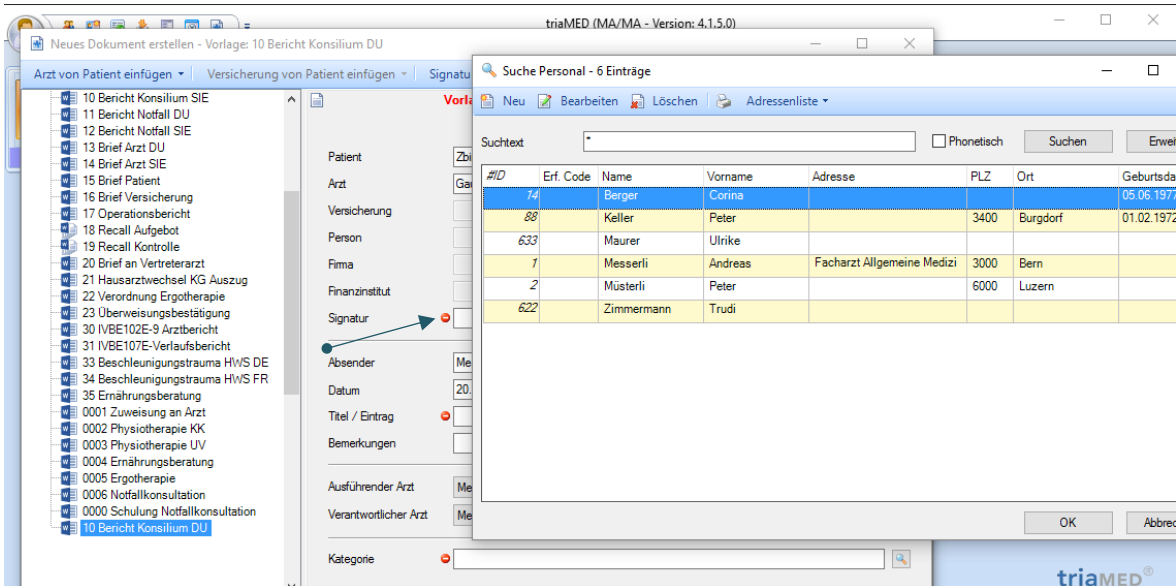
triaMED (MA/MA - Version: 4.1.5.0)

Neues Dokument erstellen - Vorlage: 10 Bericht Konsilium DU

Arzt von Patient einfügen ▾ Versicherung von Patient einfügen ▾ Signatu

10 Bericht Konsilium SIE
11 Bericht Notfall DU
12 Bericht Notfall SIE
13 Brief Arzt DU
14 Brief Arzt SIE
15 Brief Patient
16 Brief Versicherung
17 Operationsbericht
18 Recall Aufgebot
19 Recall Kontrolle
20 Brief an Vertreterarzt
21 Hausarztwechsel KG Auszug
22 Verordnung Ergotherapie
23 Überweisungsbestätigung
30 IVBE102E-9 Arztbericht
31 IVBE107E-Verlaufsbericht
33 Beschleunigungstrauma HWS DE
34 Beschleunigungstrauma HWS FR
35 Ernährungsberatung
0001 Zuweisung an Arzt
0002 Physiotherapie KK
0003 Physiotherapie UV
0004 Ernährungsberatung
0005 Ergotherapie
0006 Notfallkonsultation
0000 Schulung Notfallkonsultation
10 Bericht Konsilium DU

Vorla

Patient Zbi
Arzt Ga
Versicherung
Person
Firma
Finanzinstitut
Signatur
Absender Me
Datum 20.
Titel / Eintrag
Bemerkungen
Ausführender Arzt Me
Verantwortlicher Arzt Me
Kategorie

Suche Personal - 6 Einträge

Neu Bearbeiten Löschen Adressenliste ▾

Suchtext *
Phonetisch
Suchen
Erwei

| #ID | Erf. Code | Name | Vorname | Adresse | PLZ | Ort | Geburtsda |
|---|---|---|---|---|---|---|---|
| 14 | | Berger | Corina | | | | 05.06.1977 |
| 88 | | Keller | Peter | | 3400 | Burgdorf | 01.02.1972 |
| 633 | | Maurer | Ulrike | | | | |
| 1 | | Messerli | Andreas | Facharzt Allgemeine Medizi | 3000 | Bern | |
| 2 | | Müsterli | Peter | | 6000 | Luzern | |
| 622 | | Zimmermann | Trudi | | | | |

OK
Abbrec

triaMED®